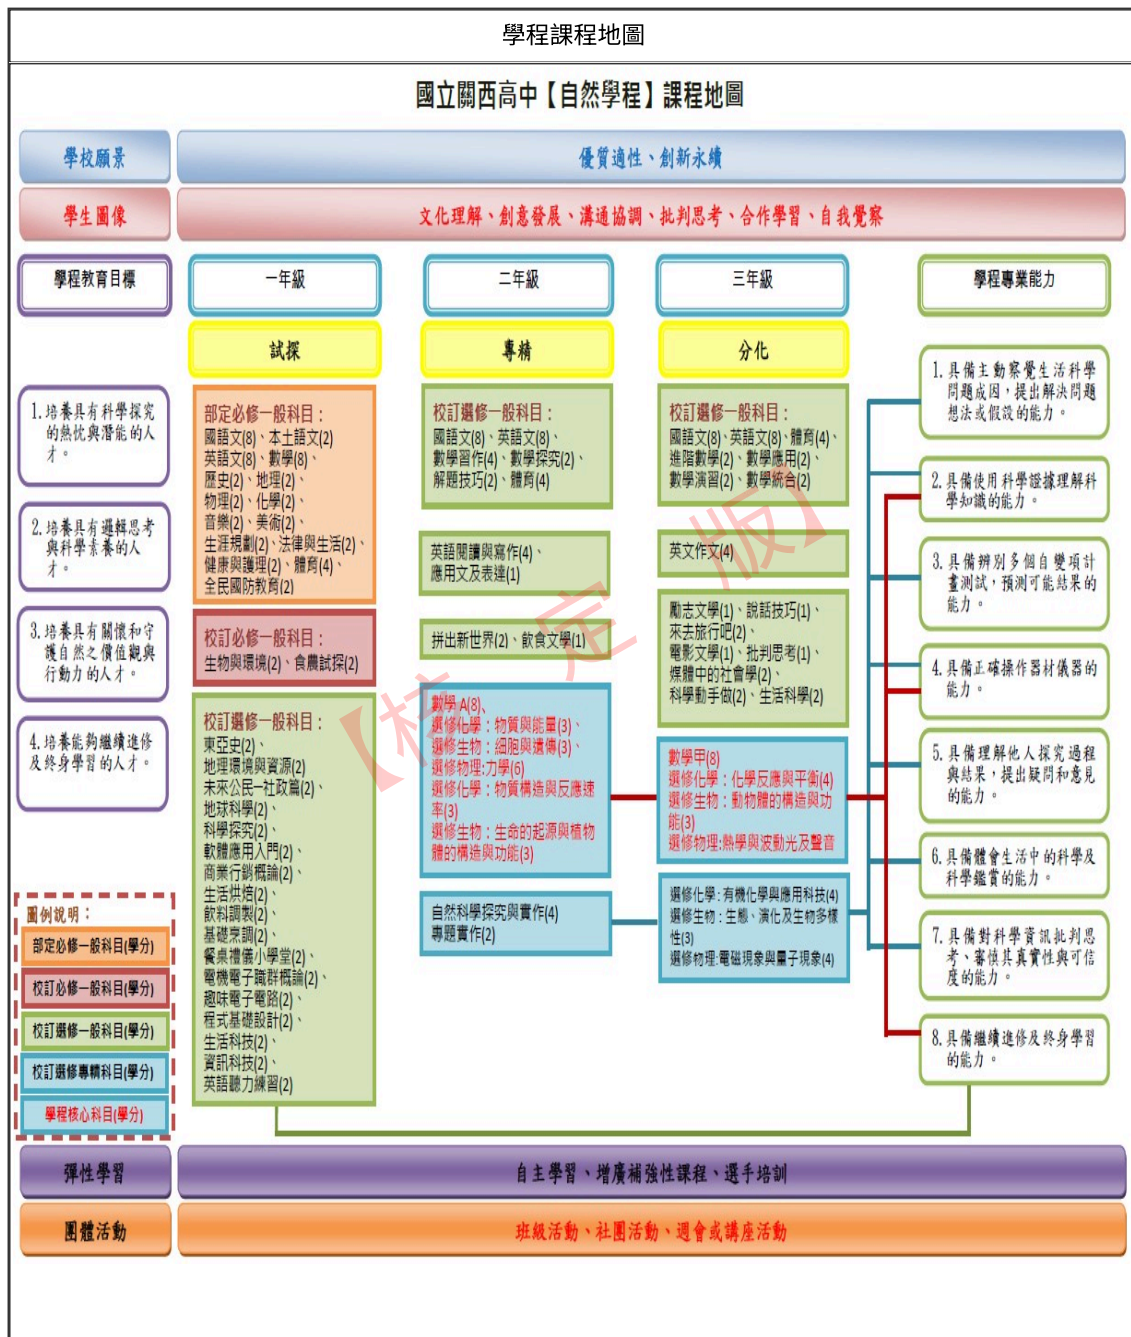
學程課程地圖

國立關西高中【自然學程】課程地圖

學校願景

優質適性、創新永續

學生圖像

文化理解、創意發展、溝通協調、批判思考、合作學習、自我覺察

學程教育目標

一年級

二年級

三年級

學程專業能力

試探

專精

分化

1. 培養具有科學探究的熱忱與潛能的人才。

2. 培養具有邏輯思考與科學素養的人才。

3. 培養具有關懷和守護自然之價值觀與行動力的人才。

4. 培養能夠繼續進修及終身學習的人才。

部定必修一般科目：
國語文(8)、本土語文(2)
英語文(8)、數學(8)、
歷史(2)、地理(2)、
物理(2)、化學(2)、
音樂(2)、美術(2)、
生涯規劃(2)、法律與生活(2)、
健康與護理(2)、體育(4)、
全民國防教育(2)

校訂必修一般科目：
生物與環境(2)、食農試探(2)

校訂選修一般科目：
東亞史(2)、
地理環境與資源(2)
未來公民一社政篇(2)、
地球科學(2)、
科學探究(2)、
軟體應用入門(2)、
商業行銷概論(2)、
生活烘焙(2)、
飲料調製(2)、
基礎烹調(2)、
餐桌禮儀小學堂(2)、
電機電子職群概論(2)、
趣味電子電路(2)、
程式基礎設計(2)、
生活科技(2)、
資訊科技(2)、
英語聽力練習(2)

校訂選修一般科目：
國語文(8)、英語文(8)、
數學習作(4)、數學探究(2)、
解題技巧(2)、體育(4)

英語閱讀與寫作(4)、
應用文及表達(1)

拼出新世界(2)、飲食文學(1)

數學A(8)、
選修化學：物質與能量(3)、
選修生物：細胞與遺傳(3)、
選修物理:力學(6)
選修化學：物質構造與反應速率(3)
選修生物：生命的起源與植物體的構造與功能(3)

自然科學探究與實作(4)
專題實作(2)

校訂選修一般科目：
國語文(8)、英語文(8)、體育(4)、
進階數學(2)、數學應用(2)、
數學演習(2)、數學統合(2)

英文作文(4)

勵志文學(1)、說話技巧(1)、
來去旅行吧(2)、
電影文學(1)、批判思考(1)、
媒體中的社會學(2)、
科學動手做(2)、生活科學(2)

數學甲(8)
選修化學：化學反應與平衡(4)
選修生物：動物體的構造與功能(3)
選修物理:熱學與波動光及聲音

選修化學：有機化學與應用科技(4)
選修生物：生態、演化及生物多樣性(3)
選修物理:電磁現象與量子現象(4)

1. 具備主動察覺生活科學問題成因，提出解決問題想法或假設的能力。

2. 具備使用科學證據理解科學知識的能力。

3. 具備辨別多個自變項計畫測試，預測可能結果的能力。

4. 具備正確操作器材儀器的能力。

5. 具備理解他人探究過程與結果，提出疑問和意見的能力。

6. 具備體會生活中的科學及科學鑑賞的能力。

7. 具備對科學資訊批判思考、審慎其真實性與可信度的能力。

8. 具備繼續進修及終身學習的能力。

圖例說明：
部定必修一般科目(學分)
校訂必修一般科目(學分)
校訂選修一般科目(學分)
校訂選修專精科目(學分)
學程核心科目(學分)

彈性學習

自主學習、增廣補強性課程、選手培訓

團體活動

班級活動、社團活動、週會或講座活動

【校定版】